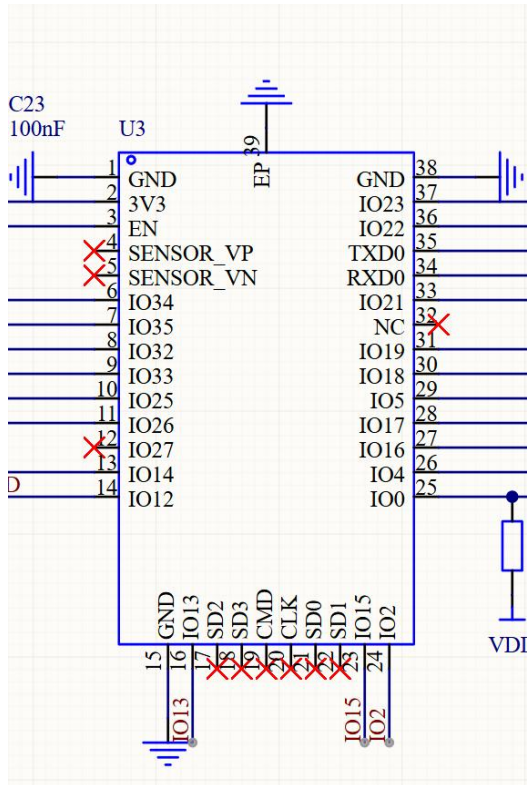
C23
100nF
U3
39
EP
1 GND
2 3V3
3 EN
4 SENSOR_VP
5 SENSOR_VN
6 IO34
7 IO35
8 IO32
9 IO33
10 IO25
11 IO26
12 IO27
13 IO14
14 IO12
D
38 GND
37 IO23
36 IO22
35 TXD0
34 RXD0
33 IO21
32 NC
31 IO19
30 IO18
29 IO5
28 IO17
27 IO16
26 IO4
25 IO0
15 GND
16 IO13
17 SD2
18 SD3
19 CMD
20 CLK
21 SD0
22 SD1
23 IO15
24 IO2
IO13
IO15
IO2
VDI